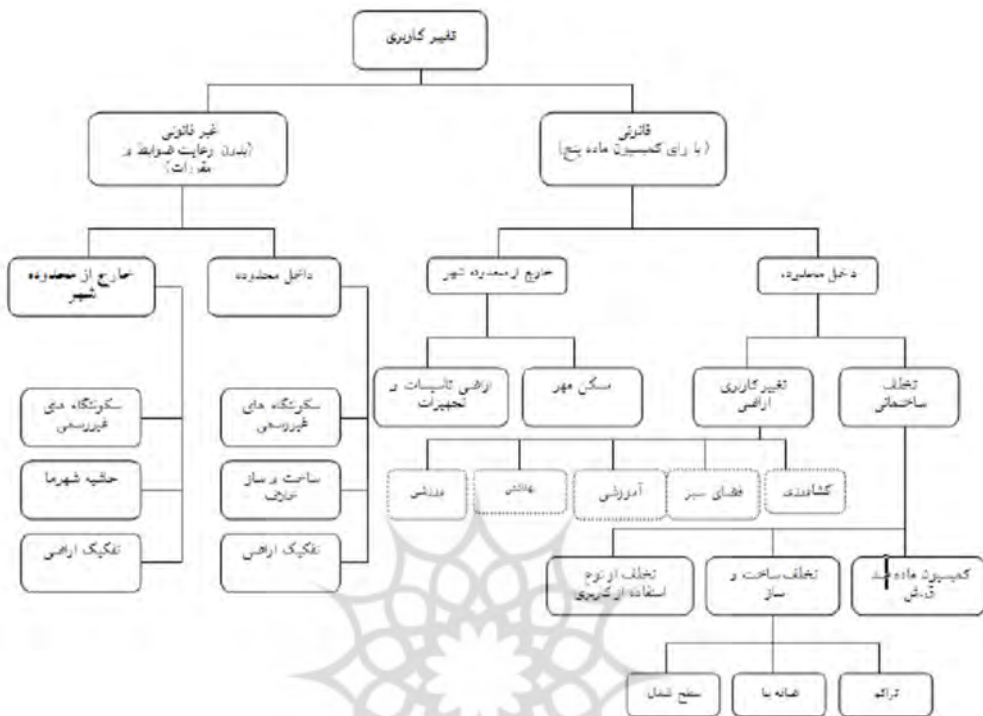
تغییر کاربری

غیر قانونی (بدون رعایت ضوابط و مقررات)

قانونی (با رای کمیسیون ماده پنج)

خارج از محدوده شهر

داخل محدوده

خارج از محدوده شهر

داخل محدوده

سکونتگاه های غیررسمی

حاشیه شهرها

تفکیک اراضی

سکونتگاه های غیررسمی

ساخت و ساز خلاف

تفکیک اراضی

اراضی تاسیسات و تجهیزات

مسکن مهر

تغییر کاربری اراضی

تخلف ساختمانی

ورزشی

بهداشتی

آموزشی

فضای سبز

کشاورزی

تخلف از نوع استفاده از کاربری

تخلف ساخت و ساز

کمیسیون ماده صد ق.ش

سطح اشغال

طبقه ها

تراکم